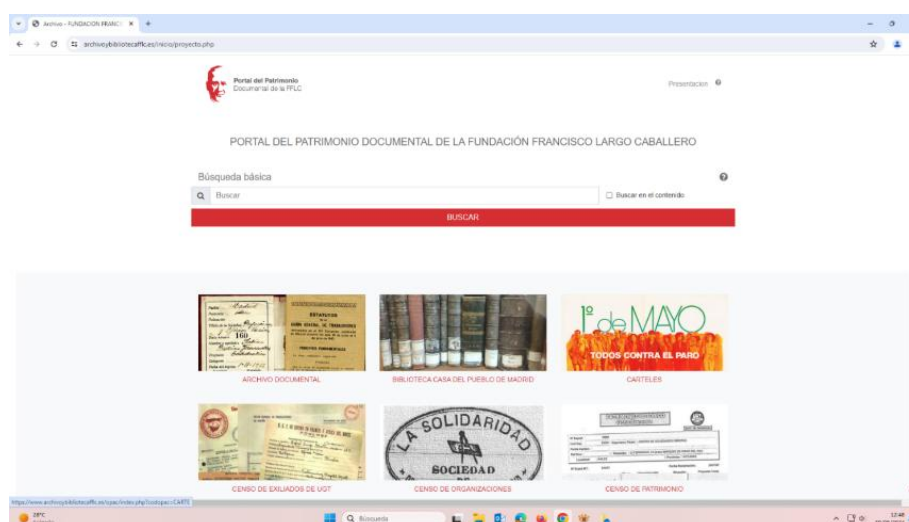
Archivo - FUNDACION FRANCI ×
archivoybibliotecaffic.es/inicio/proyecto.php

Portal del Patrimonio
Documental de la FFLC

Presentacion

PORTAL DEL PATRIMONIO DOCUMENTAL DE LA FUNDACIÓN FRANCISCO LARGO CABALLERO

Búsqueda básica

Buscar

Buscar en el contenido

BUSCAR

1º de MAYO
TODOS CONTRA EL PARO

ARCHIVO DOCUMENTAL

BIBLIOTECA CASA DEL PUEBLO DE MADRID

CARTELES

LA SOLIDARIDAD
SOCIEDAD

CENSO DE EXILIADOS DE UGT

CENSO DE ORGANIZACIONES

CENSO DE PATRIMONIO

https://www.archivoybibliotecaffic.es/cpae/index.php?codopcc=CARTE

Búsqueda

12:46